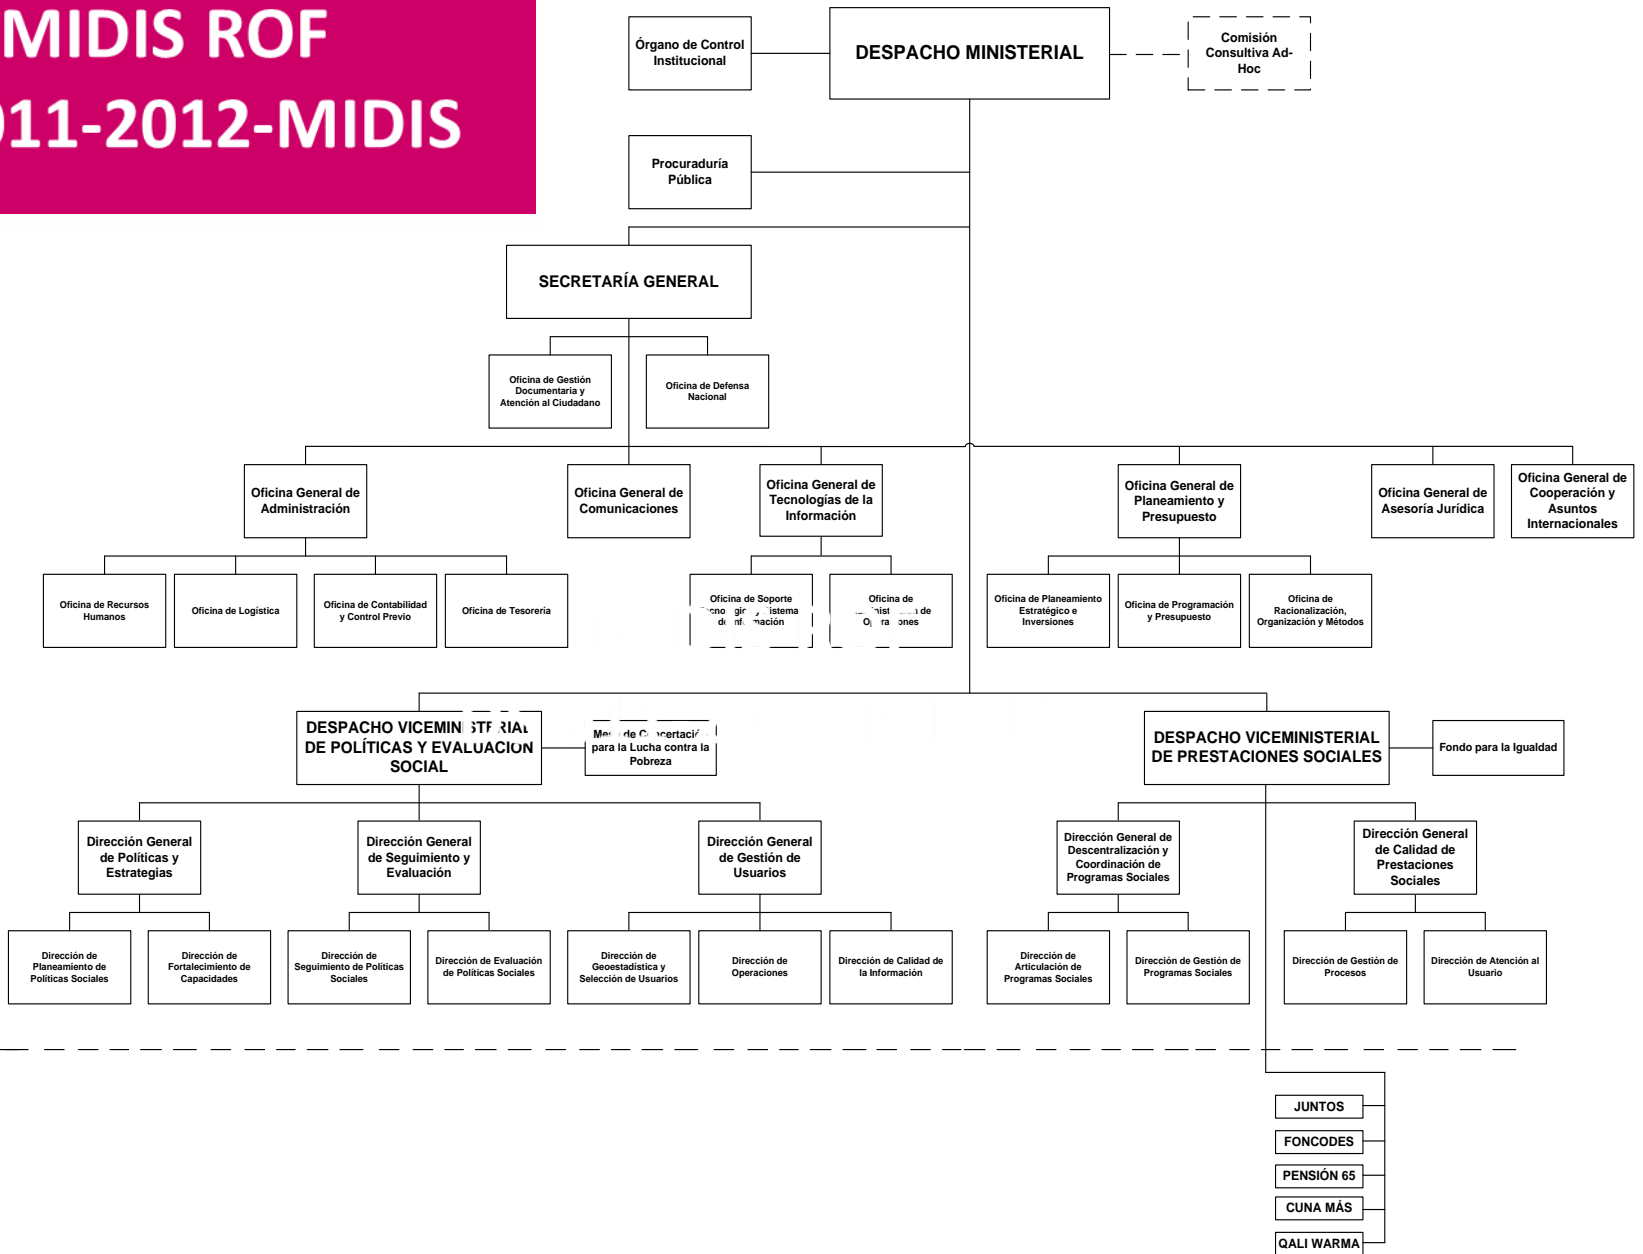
MIDIS ROF
011-2012-MIDIS

Órgano de Control Institucional

DESPACHO MINISTERIAL

Comisión Consultiva Ad-Hoc

Procuraduría Pública

SECRETARÍA GENERAL

Oficina de Gestión Documentaria y Atención al Ciudadano

Oficina de Defensa Nacional

Oficina General de Administración

Oficina General de Comunicaciones

Oficina General de Tecnologías de la Información

Oficina General de Planeamiento y Presupuesto

Oficina General de Asesoría Jurídica

Oficina General de Cooperación y Asuntos Internacionales

Oficina de Recursos Humanos

Oficina de Logística

Oficina de Contabilidad y Control Previo

Oficina de Tesorería

Oficina de Soporte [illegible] de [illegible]

Oficina de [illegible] de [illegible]

Oficina de Planeamiento Estratégico e Inversiones

Oficina de Programación y Presupuesto

Oficina de Racionalización, Organización y Métodos

DESPACHO VICEMINISTERIAL DE POLÍTICAS Y EVALUACIÓN SOCIAL

Mesa de Concertación para la Lucha contra la Pobreza

DESPACHO VICEMINISTERIAL DE PRESTACIONES SOCIALES

Fondo para la Igualdad

Dirección General de Políticas y Estrategias

Dirección General de Seguimiento y Evaluación

Dirección General de Gestión de Usuarios

Dirección General de Descentralización y Coordinación de Programas Sociales

Dirección General de Calidad de Prestaciones Sociales

Dirección de Planeamiento de Políticas Sociales

Dirección de Fortalecimiento de Capacidades

Dirección de Seguimiento de Políticas Sociales

Dirección de Evaluación de Políticas Sociales

Dirección de Geoestadística y Selección de Usuarios

Dirección de Operaciones

Dirección de Calidad de la Información

Dirección de Articulación de Programas Sociales

Dirección de Gestión de Programas Sociales

Dirección de Gestión de Procesos

Dirección de Atención al Usuario

JUNTOS
FONCODES
PENSIÓN 65
CUNA MÁS
QALI WARMA